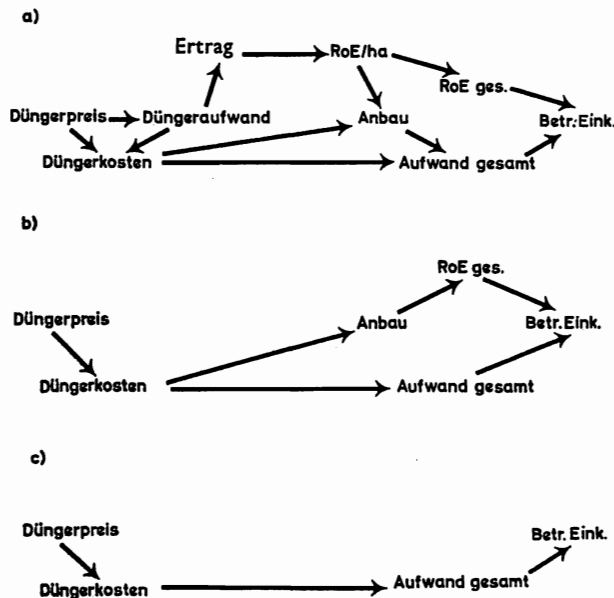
a)

Ertrag

RoE/ha

RoE ges.

Düngerpreis

Düngeraufwand

Anbau

Betr. Eink.

Düngerkosten

Aufwand gesamt

b)

RoE ges.

Düngerpreis

Anbau

Betr. Eink.

Düngerkosten

Aufwand gesamt

c)

Düngerpreis

Betr. Eink.

Düngerkosten

Aufwand gesamt